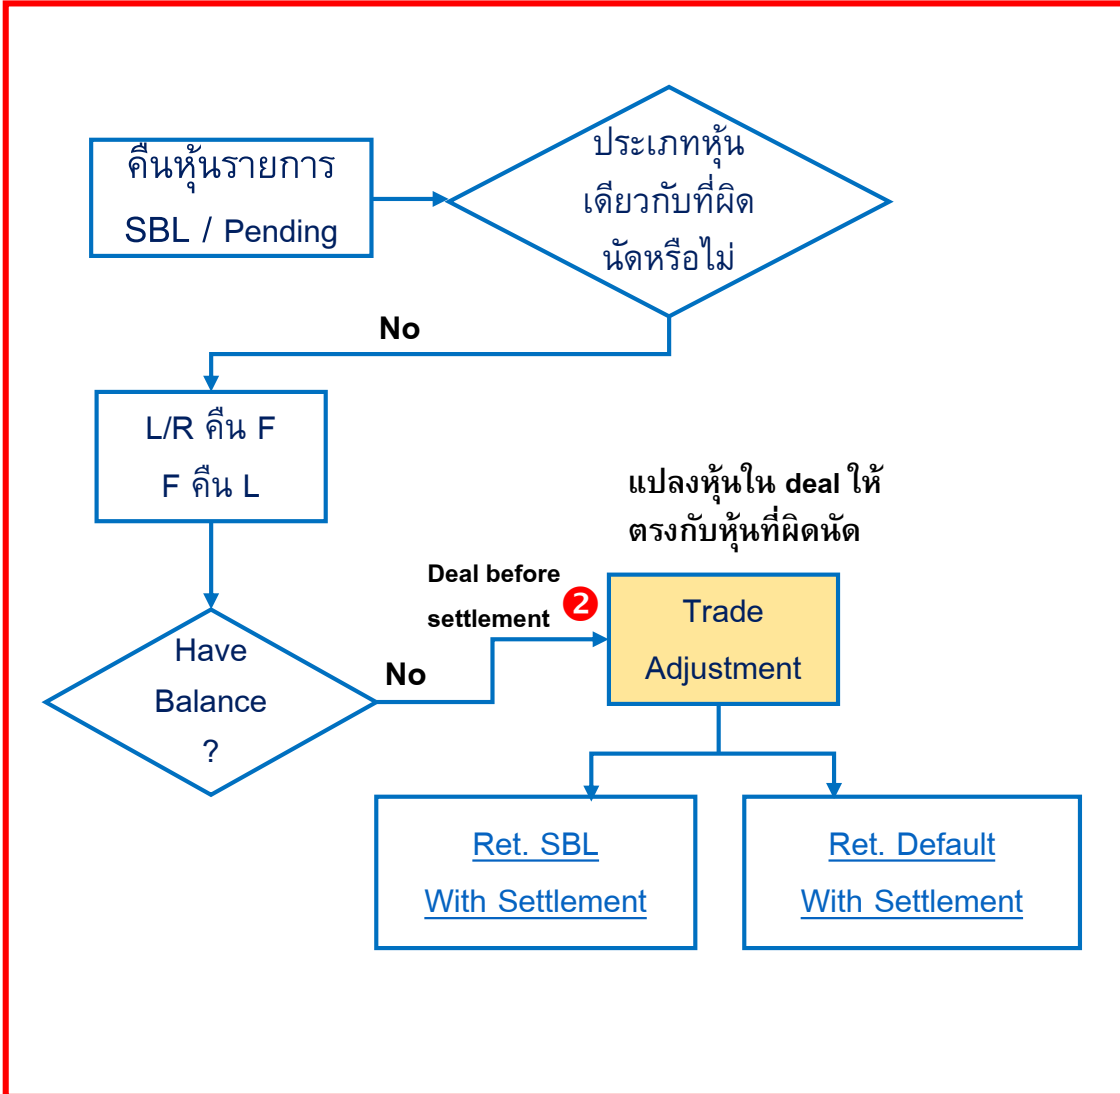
คืนหุ้นรายการ SBL / Pending

ประเภทหุ้นเดียวกับที่ผิดนัดหรือไม่

No

L/R คืน F
F คืน L

แปลงหุ้นใน deal ให้ตรงกับหุ้นที่ผิดนัด

Deal before settlement

2

Trade Adjustment

Have Balance ?

No

Ret. SBL With Settlement

Ret. Default With Settlement